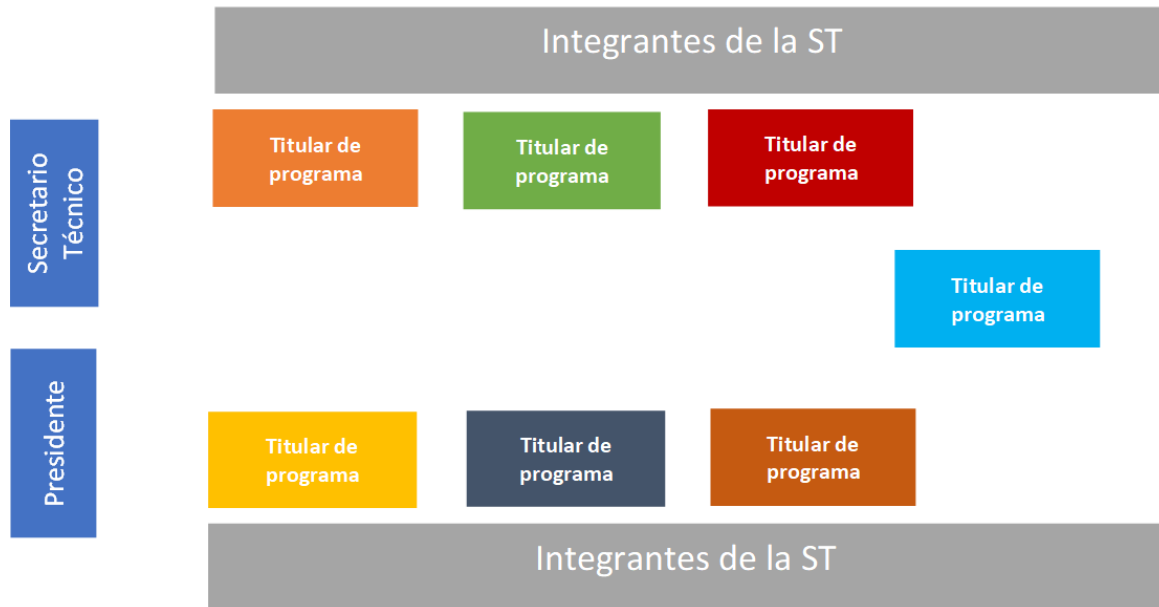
Integrantes de la ST

Secretario Técnico

Titular de programa

Titular de programa

Titular de programa

Titular de programa

Presidente

Titular de programa

Titular de programa

Titular de programa

Integrantes de la ST